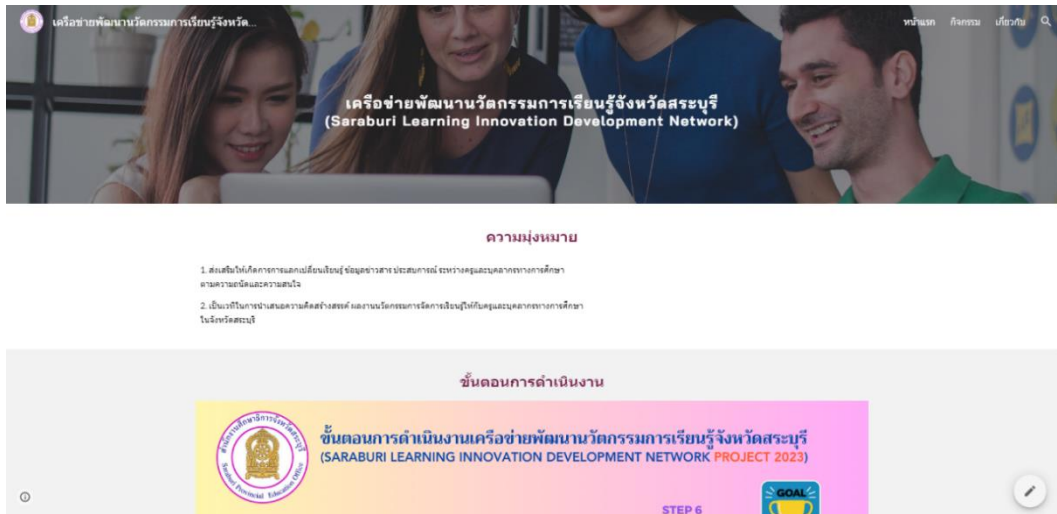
เครือข่ายพัฒนานวัตกรรมการเรียนรู้จังหวัด...

หน้าแรก กิจกรรม เกี่ยวกับ

เครือข่ายพัฒนานวัตกรรมการเรียนรู้จังหวัดสระบุรี
(Saraburi Learning Innovation Development Network)

ความมุ่งหมาย

1. ส่งเสริมให้เกิดการการแลกเปลี่ยนเรียนรู้ ข้อมูลข่าวสาร ประสบการณ์ ระหว่างครูและบุคลากรทางการศึกษา ตามความถนัดและความสนใจ

2. เป็นเวทีในการนำเสนอความคิดสร้างสรรค์ ผลงานนวัตกรรมการจัดการเรียนรู้ให้กับครูและบุคลากรทางการศึกษาในจังหวัดสระบุรี

ขั้นตอนการดำเนินงาน

สำนักงานศึกษาธิการจังหวัดสระบุรี
Saraburi Provincial Education Office

ขั้นตอนการดำเนินงานเครือข่ายพัฒนานวัตกรรมการเรียนรู้จังหวัดสระบุรี
(SARABURI LEARNING INNOVATION DEVELOPMENT NETWORK PROJECT 2023)

STEP 6

GOAL